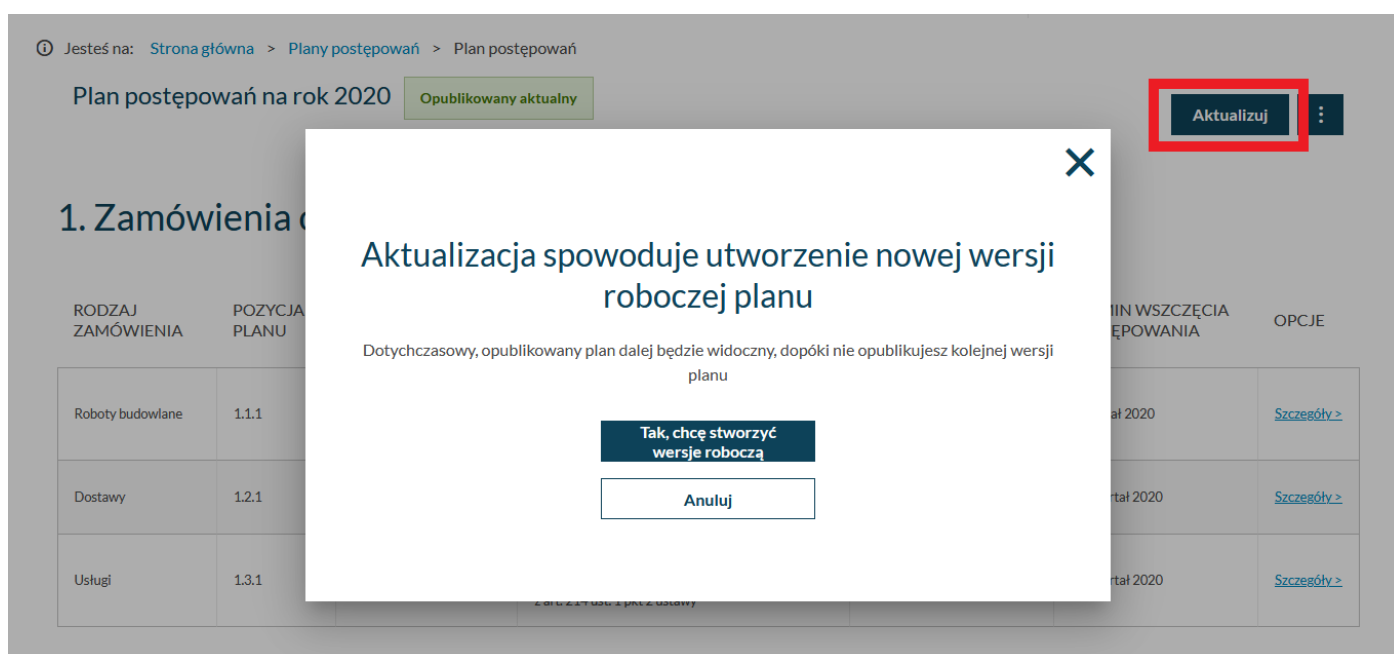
ⓘ Jesteś na: Strona główna > Plany postępowań > Plan postępowań

Plan postępowań na rok 2020 Opublikowany aktualny

Aktualizuj ⋮

1. Zamówienia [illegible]

| RODZAJ ZAMÓWIENIA | POZYCJA PLANU | | | | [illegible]MIN WSZCZĘCIA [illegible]ĘPOWANIA | OPCJE |
|---|---|---|---|---|---|---|
| Roboty budowlane | 1.1.1 | | | | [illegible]ał 2020 | Szczegóły > |
| Dostawy | 1.2.1 | | | | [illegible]rtał 2020 | Szczegóły > |
| Usługi | 1.3.1 | | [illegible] art. 214 ust. 1 pkt 2 ustawy | | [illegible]rtał 2020 | Szczegóły > |

✕

Aktualizacja spowoduje utworzenie nowej wersji roboczej planu

Dotychczasowy, opublikowany plan dalej będzie widoczny, dopóki nie opublikujesz kolejnej wersji planu

Tak, chcę stworzyć wersje roboczą

Anuluj